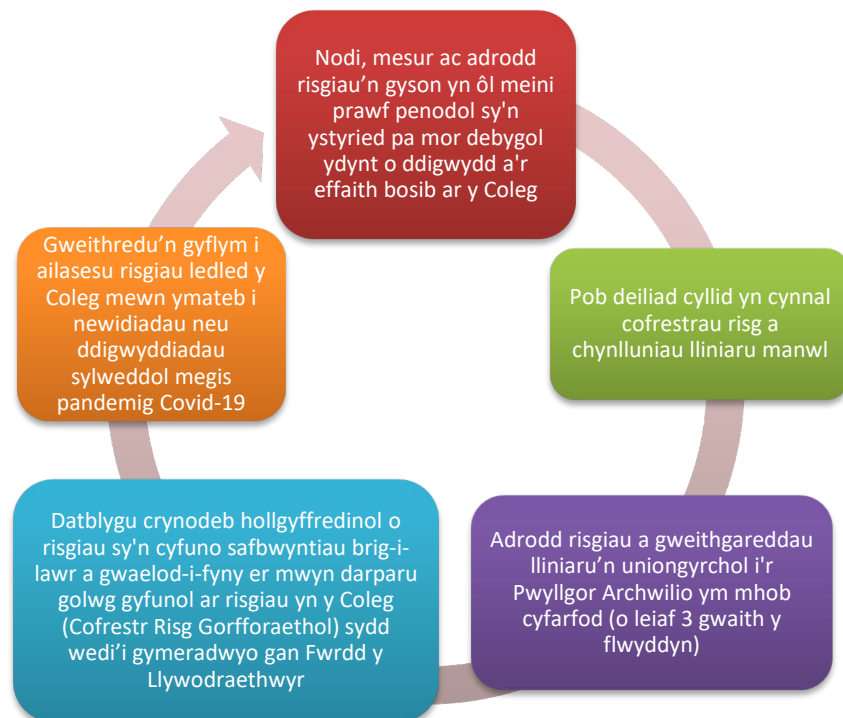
Nodi, mesur ac adrodd risgiau’n gyson yn ôl meini prawf penodol sy'n ystyried pa mor debygol ydynt o ddigwydd a'r effaith bosib ar y Coleg

Pob deiliad cyllid yn cynnal cofrestrau risg a chynlluniau lliniaru manwl

Adrodd risgiau a gweithgareddau lliniaru’n uniongyrchol i'r Pwyllgor Archwilio ym mhob cyfarfod (o leiaf 3 gwaith y flwyddyn)

Datblygu crynodeb hollgyffredinol o risgiau sy'n cyfuno safbwyntiau brig-i-lawr a gwaelod-i-fyny er mwyn darparu golwg gyfunol ar risgiau yn y Coleg (Cofrestr Risg Gorfforaethol) sydd wedi’i gymeradwyo gan Fwrdd y Llywodraethwyr

Gweithredu’n gyflym i ailasesu risgiau ledled y Coleg mewn ymateb i newidiadau neu ddigwyddiadau sylweddol megis pandemig Covid-19